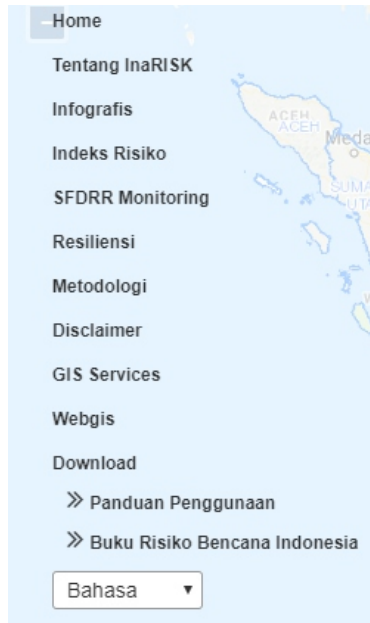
Home
Tentang InaRISK
Infografis
Indeks Risiko
SFDRR Monitoring
Resiliensi
Metodologi
Disclaimer
GIS Services
Webgis
Download
» Panduan Penggunaan
» Buku Risiko Bencana Indonesia
Bahasa ▾

ACEH
ACEH
Meda
SUMA
UTA